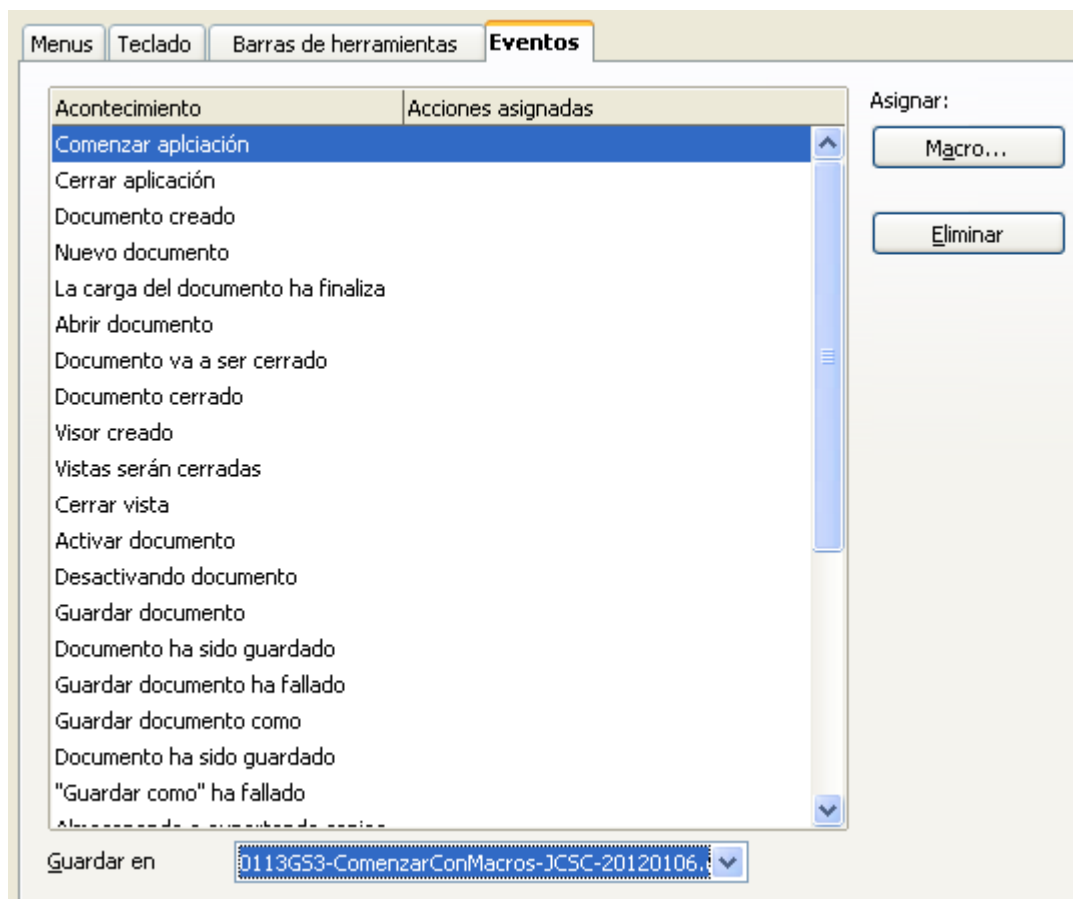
Menus | Teclado | Barras de herramientas | Eventos

| Acontecimiento | Acciones asignadas |
|---|---|
| Comenzar aplciación | |
| Cerrar aplicación | |
| Documento creado | |
| Nuevo documento | |
| La carga del documento ha finaliza | |
| Abrir documento | |
| Documento va a ser cerrado | |
| Documento cerrado | |
| Visor creado | |
| Vistas serán cerradas | |
| Cerrar vista | |
| Activar documento | |
| Desactivando documento | |
| Guardar documento | |
| Documento ha sido guardado | |
| Guardar documento ha fallado | |
| Guardar documento como | |
| Documento ha sido guardado | |
| "Guardar como" ha fallado | |
| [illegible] | |

Asignar:

Macro...

Eliminar

Guardar en 0113GS3-ComenzarConMacros-JCSC-20120106.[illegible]